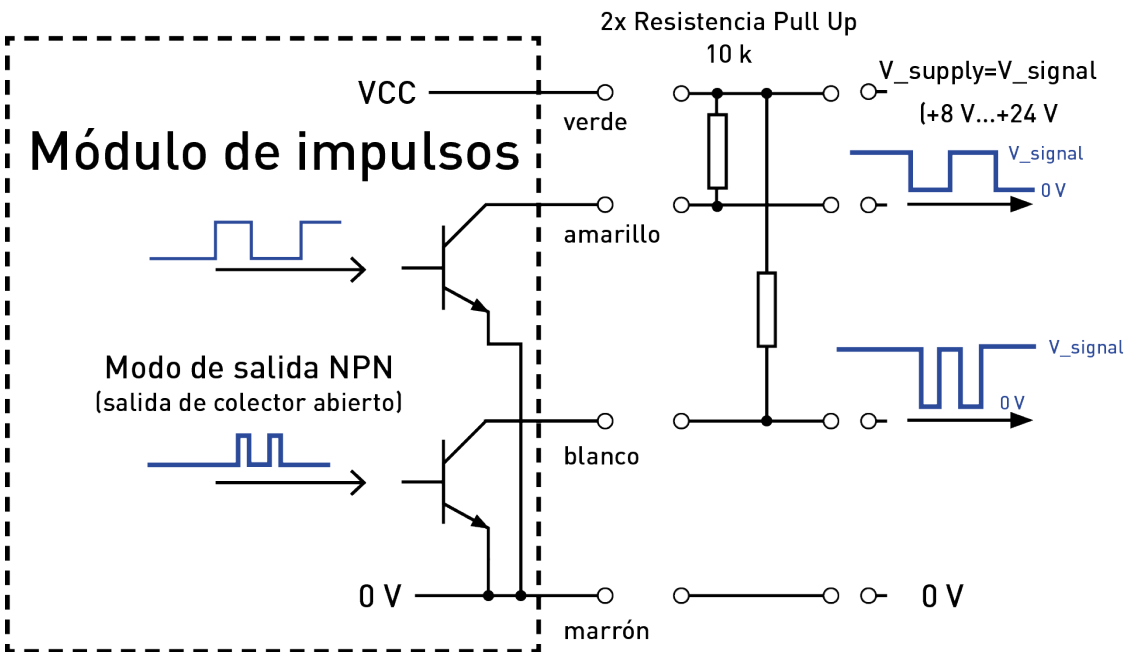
2x Resistencia Pull Up
10 k

V_supply=V_signal
(+8 V...+24 V

VCC

verde

Módulo de impulsos

V_signal
0 V

amarillo

Modo de salida NPN
(salida de colector abierto)

V_signal
0 V

blanco

0 V

0 V

marrón